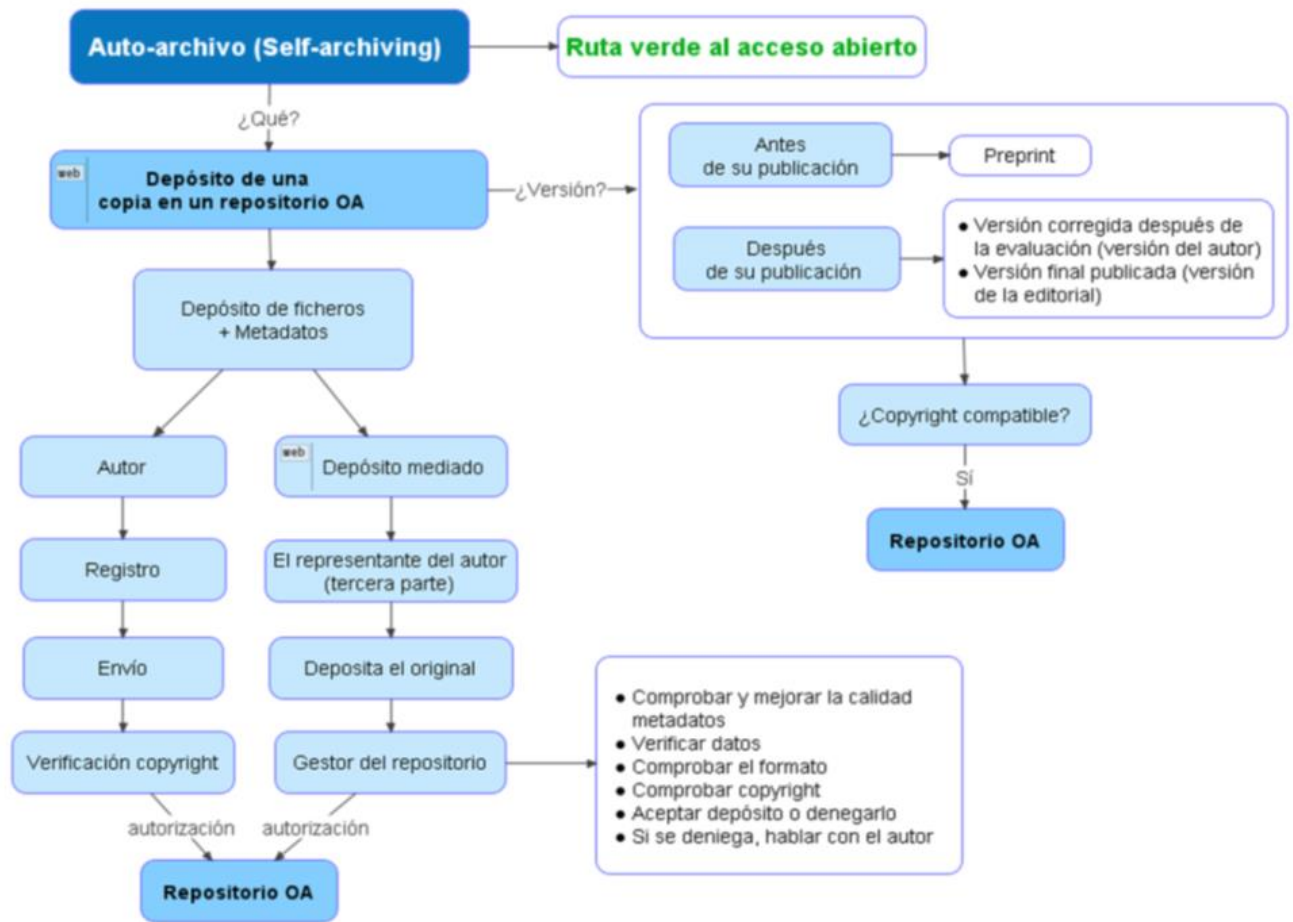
Auto-archivo (Self-archiving)

Ruta verde al acceso abierto

¿Qué?

web

Depósito de una copia en un repositorio OA

¿Versión?

Antes de su publicación

Preprint

Después de su publicación

• Versión corregida después de la evaluación (versión del autor)
• Versión final publicada (versión de la editorial)

¿Copyright compatible?

Sí

Repositorio OA

Depósito de ficheros + Metadatos

Autor

web

Depósito mediado

Registro

El representante del autor (tercera parte)

Envío

Deposita el original

Verificación copyright

Gestor del repositorio

• Comprobar y mejorar la calidad metadatos
• Verificar datos
• Comprobar el formato
• Comprobar copyright
• Aceptar depósito o denegarlo
• Si se deniega, hablar con el autor

autorización

autorización

Repositorio OA